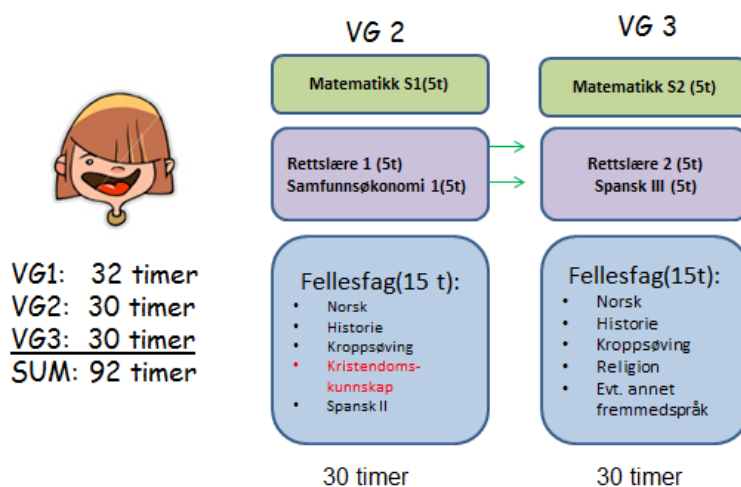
VG1: 32 timer
VG2: 30 timer
VG3: 30 timer
SUM: 92 timer

VG 2

Matematikk S1(5t)

Rettslære 1 (5t)
Samfunnsøkonomi 1(5t)

Fellesfag(15 t):
- Norsk
- Historie
- Kroppsøving
- Kristendomskunnskap
- Spansk II

30 timer

VG 3

Matematikk S2 (5t)

Rettslære 2 (5t)
Spansk III (5t)

Fellesfag(15t):
- Norsk
- Historie
- Kroppsøving
- Religion
- Evt. annet fremmedspråk

30 timer